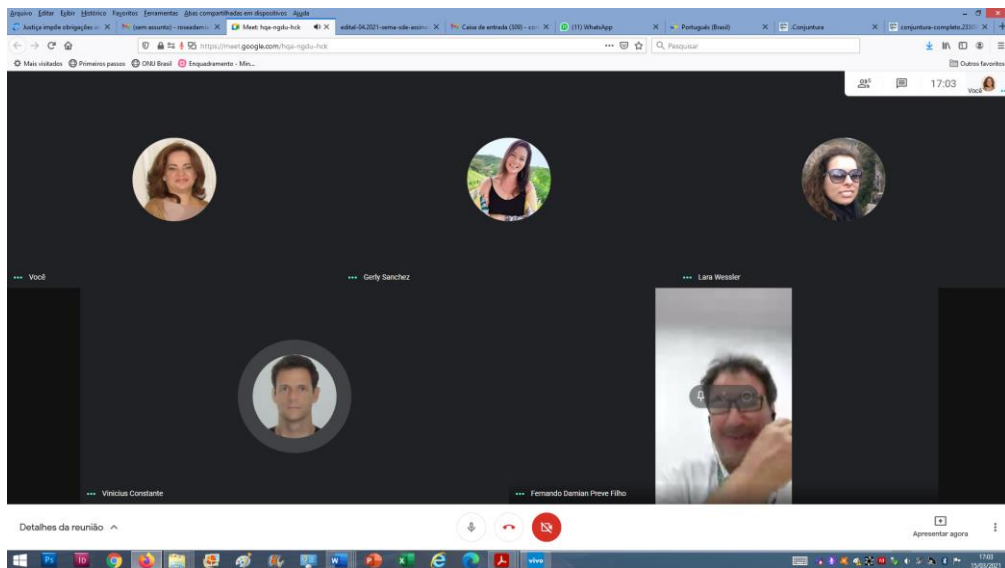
Arquivo Editar Exibir Histórico Favoritos Ferramentas Abas compartilhadas em dispositivos Ajuda

Justiça impõe obrigações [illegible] ×
(sem assunto) - reseademi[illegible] ×
Meet: hqa-ngdu-hck ×
edital-04.2021-sema-sde-assina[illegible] ×
Caixa de entrada (508) - con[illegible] ×
(11) WhatsApp ×
Português (Brasil) ×
Conjuntura ×
conjuntura-completo.2330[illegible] ×

https://meet.google.com/hqa-ngdu-hck
Pesquisar

Mais visitados Primeiros passos DNIJ Brasil Enquadramento - Min...
Outros favoritos

5
17:03
Você

Você
Gerly Sanchez
Lara Wessler
Vinicius Constante
Fernando Damian Preve Filho

Detalhes da reunião ^
Apresentar agora

vivo
17:03
15/03/2021